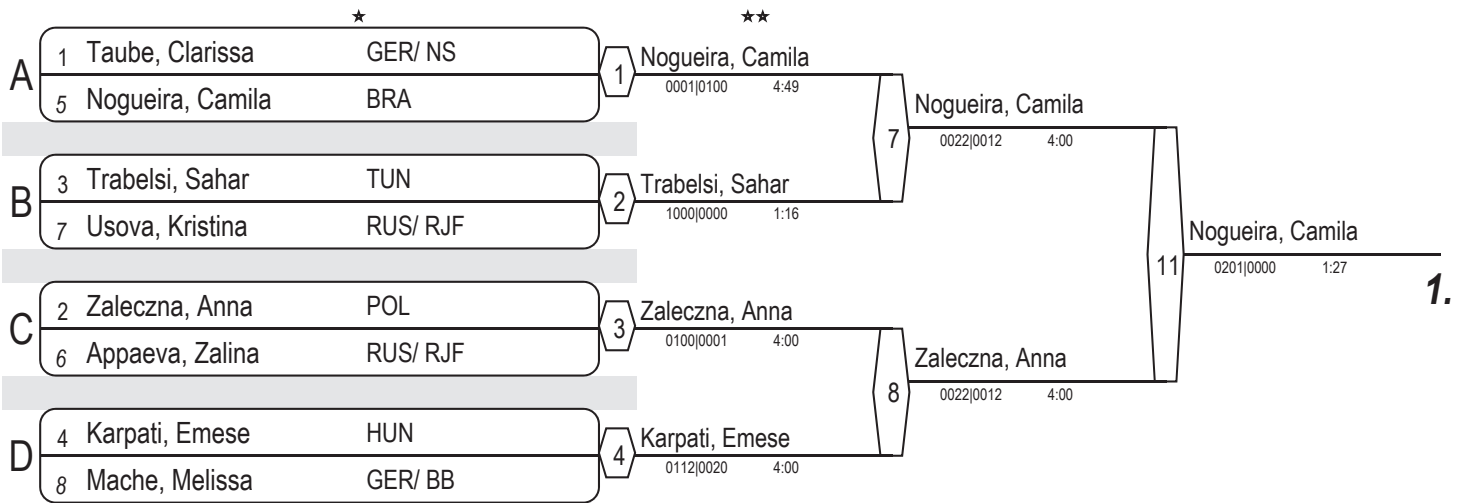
★ ★★

A
1 Taube, Clarissa GER/ NS
5 Nogueira, Camila BRA

1 Nogueira, Camila
0001|0100 4:49

B
3 Trabelsi, Sahar TUN
7 Usova, Kristina RUS/ RJF

2 Trabelsi, Sahar
1000|0000 1:16

7 Nogueira, Camila
0022|0012 4:00

C
2 Zaleczna, Anna POL
6 Appaeva, Zalina RUS/ RJF

3 Zaleczna, Anna
0100|0001 4:00

D
4 Karpati, Emese HUN
8 Mache, Melissa GER/ BB

4 Karpati, Emese
0112|0020 4:00

8 Zaleczna, Anna
0022|0012 4:00

11 Nogueira, Camila
0201|0000 1:27

1.